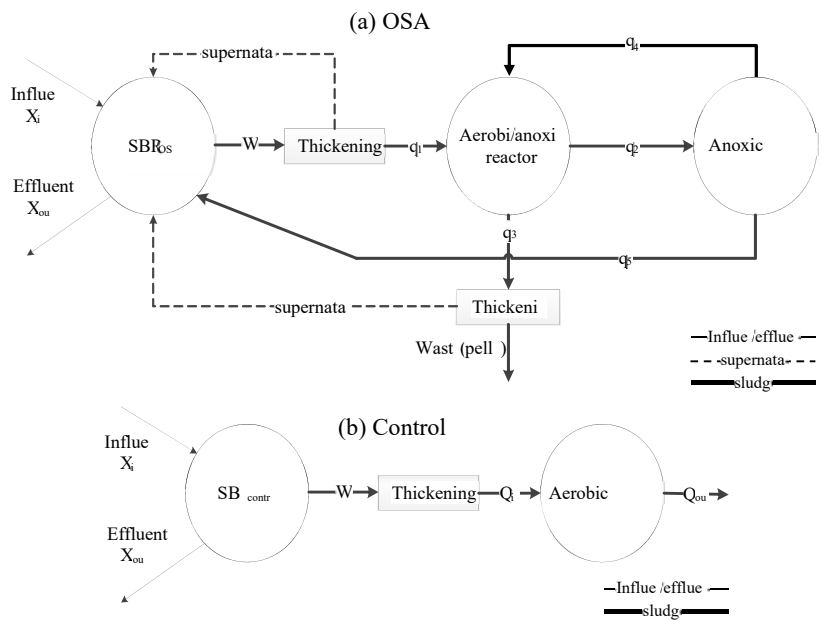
(a) OSA

supernata

Influe
$X_i$

Effluent
$X_{ou}$

SBR$_{OS}$

W

Thickening

$q_1$

Aerobi/anoxi reactor

$q_2$

Anoxic

$q_4$

$q_3$

$q_5$

supernata

Thickeni

Wast (pell )

Influe /efflue

supernata

sludg

(b) Control

Influe
$X_i$

Effluent
$X_{ou}$

SB $_{contr}$

W

Thickening

$Q_i$

Aerobic

$Q_{ou}$

Influe /efflue

sludg